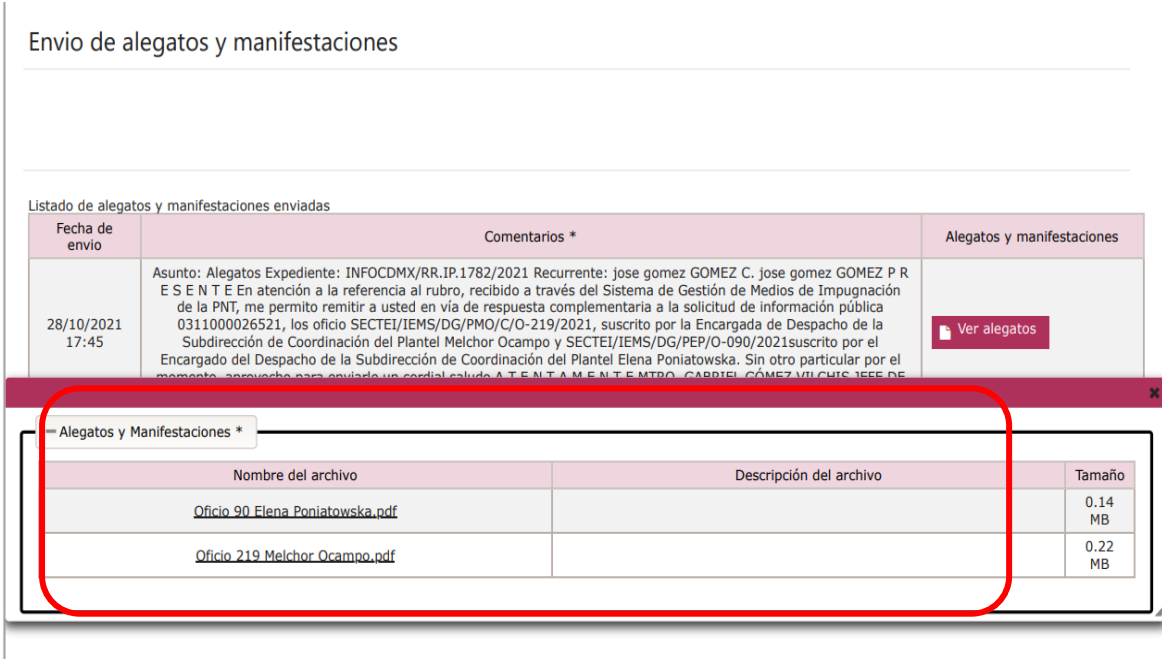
Envio de alegatos y manifestaciones

Listado de alegatos y manifestaciones enviadas

| Fecha de envio | Comentarios * | Alegatos y manifestaciones |
|---|---|---|
| 28/10/2021 17:45 | Asunto: Alegatos Expediente: INFOCDMX/RR.IP.1782/2021 Recurrente: jose gomez GOMEZ C. jose gomez GOMEZ P R E S E N T E En atención a la referencia al rubro, recibido a través del Sistema de Gestión de Medios de Impugnación de la PNT, me permito remitir a usted en vía de respuesta complementaria a la solicitud de información pública 0311000026521, los oficio SECTEI/IEMS/DG/PMO/C/O-219/2021, suscrito por la Encargada de Despacho de la Subdirección de Coordinación del Plantel Melchor Ocampo y SECTEI/IEMS/DG/PEP/O-090/2021suscrito por el Encargado del Despacho de la Subdirección de Coordinación del Plantel Elena Poniatowska. Sin otro particular por el momento, aprovecho para enviarle un cordial saludo A T E N T A M E N T E MTRO. GABRIEL GÓMEZ VILCHIS JEFE DE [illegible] | Ver alegatos |

×

Alegatos y Manifestaciones *

| Nombre del archivo | Descripción del archivo | Tamaño |
|---|---|---|
| Oficio 90 Elena Poniatowska.pdf | | 0.14 MB |
| Oficio 219 Melchor Ocampo.pdf | | 0.22 MB |